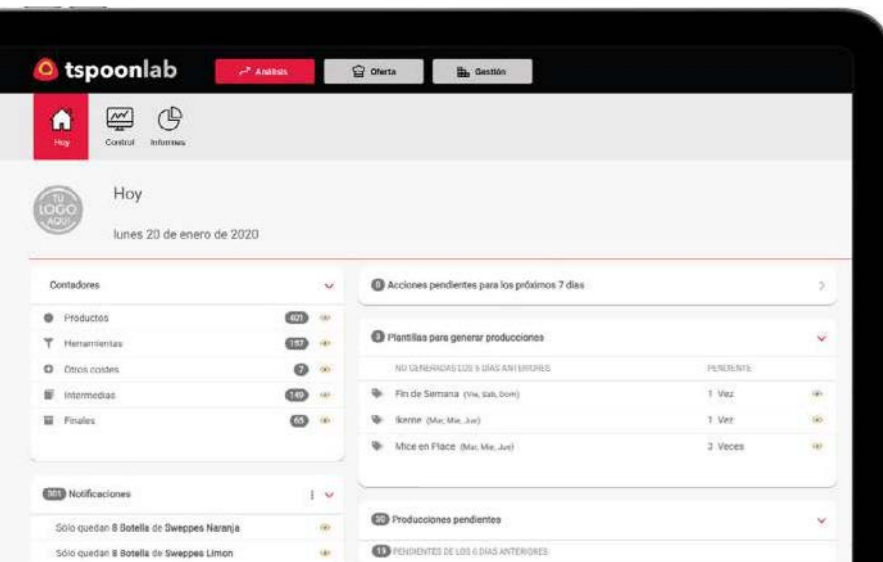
tspoonlab

Análisis

Oferta

Gestión

Hoy

Control

Informes

TU LOGO AQUÍ

Hoy

lunes 20 de enero de 2020

Contadores

Productos 401

Herramientas 157

Otros costes 7

Intermedias 149

Finales 65

301 Notificaciones

Sólo quedan 8 Botella de Sweppes Naranja

Sólo quedan 8 Botella de Sweppes Limon

0 Acciones pendientes para los próximos 7 días

3 Plantillas para generar producciones

NO GENERADAS LOS 6 DÍAS ANTERIORES

PENDIENTE

Fin de Semana (Vie, Sab, Dom) 1 Vez

Ikerne (Mar, Mie, Jue) 1 Vez

Mice en Place (Mar, Mie, Jue) 3 Veces

30 Producciones pendientes

19 PENDIENTES DE LOS 6 DÍAS ANTERIORES